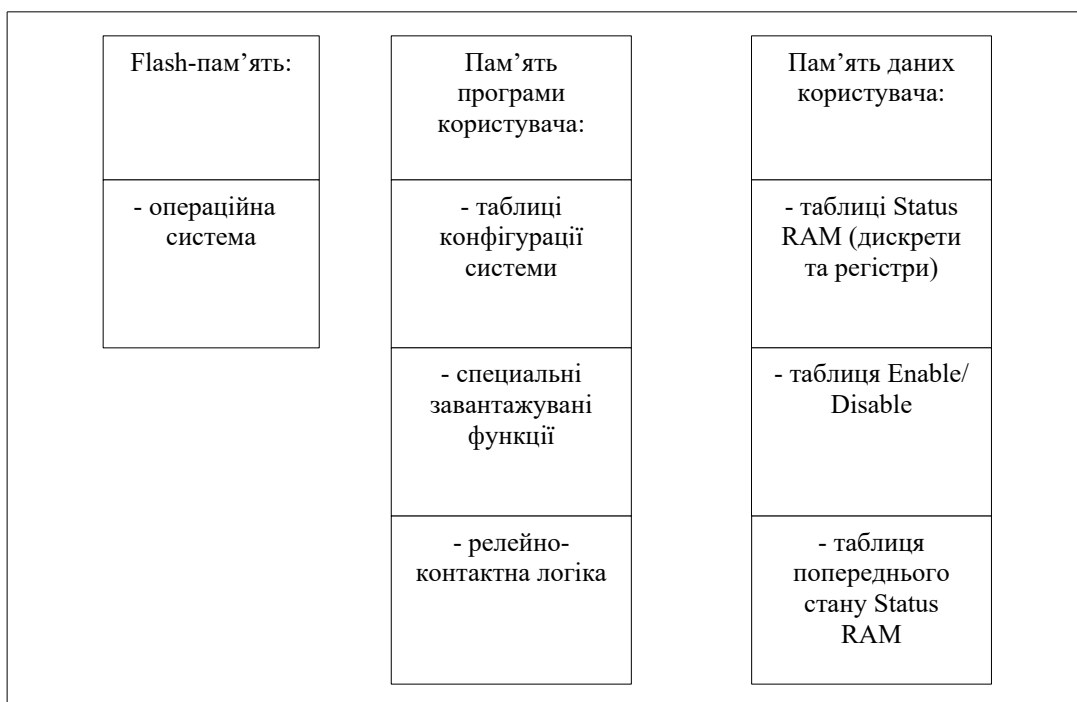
Flash-пам’ять:

- операційна система

Пам’ять програми користувача:

- таблиці конфігурації системи

- спеціальні завантажувані функції

- релейно-контактна логіка

Пам’ять даних користувача:

- таблиці Status RAM (дискрети та регістри)

- таблиця Enable/ Disable

- таблиця попереднього стану Status RAM